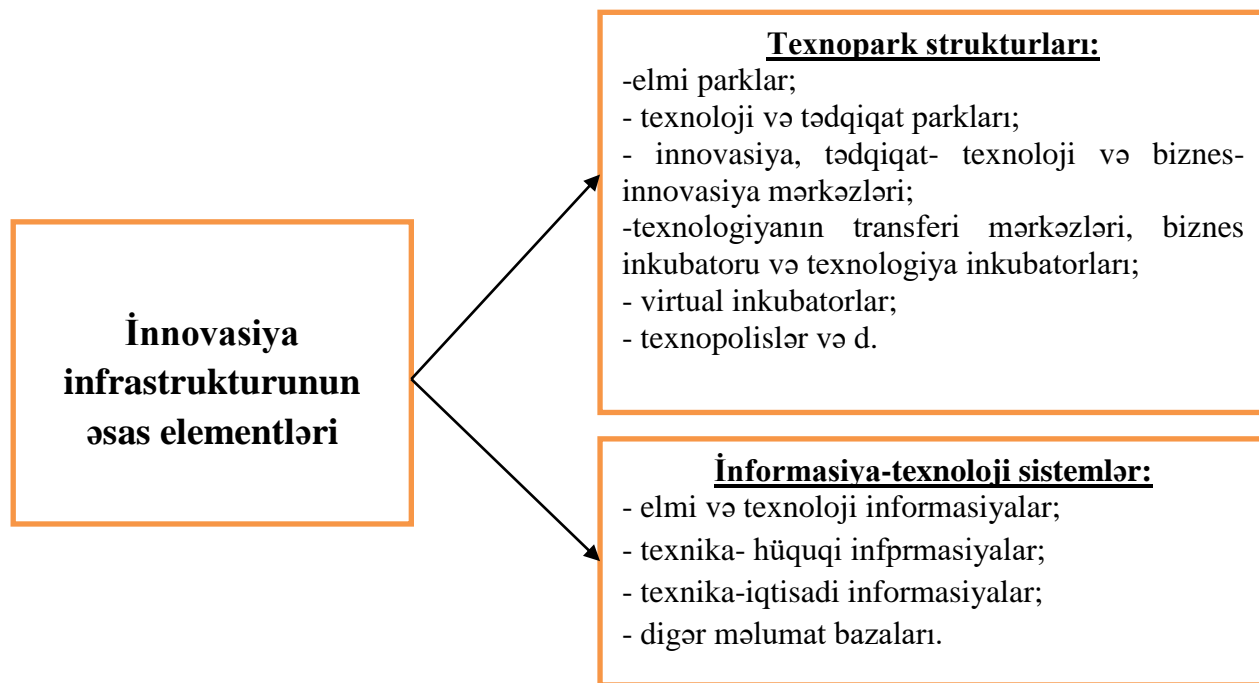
İnnovasiya infrastrukturunun əsas elementləri

Texnopark strukturları:
-elmi parklar;
- texnoloji və tədqiqat parkları;
- innovasiya, tədqiqat- texnoloji və biznes-innovasiya mərkəzləri;
-texnologiyanın transferi mərkəzləri, biznes inkubatoru və texnologiya inkubatorları;
- virtual inkubatorlar;
- texnopolislər və d.

İnformasiya-texnoloji sistemlər:
- elmi və texnoloji informasiyalar;
- texnika- hüquqi infprmasiyalar;
- texnika-iqtisadi informasiyalar;
- digər məlumat bazaları.